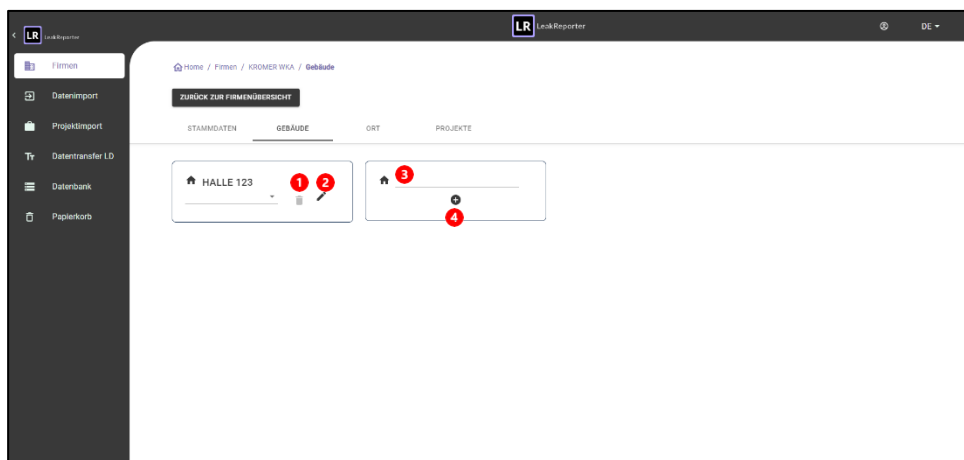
LR LeakReporter

LR LeakReporter

DE

Firmen
Datenimport
Projektimport
Datentransfer LD
Datenbank
Papierkorb

Home / Firmen / KROMER WKA / Gebäude

ZURÜCK ZUR FIRMENÜBERSICHT

STAMMDATEN
GEBÄUDE
ORT
PROJEKTE

HALLE 123

1

2

3

4